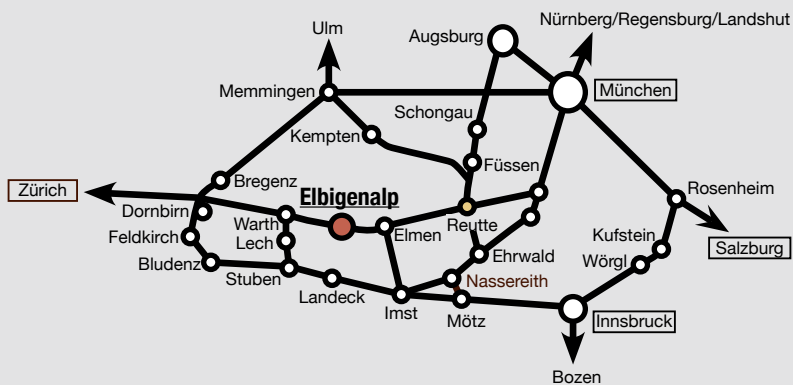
Ulm
Augsburg
Nürnberg/Regensburg/Landshut
Memmingen
München
Schongau
Kempten
Füssen
Zürich
Bregenz
Elbigenalp
Rosenheim
Dornbirn
Warth
Reutte
Lech
Elmen
Feldkirch
Kufstein
Ehrwald
Salzburg
Bludenz
Wörgl
Stuben
Nassereith
Landeck
Imst
Mötz
Innsbruck
Bozen